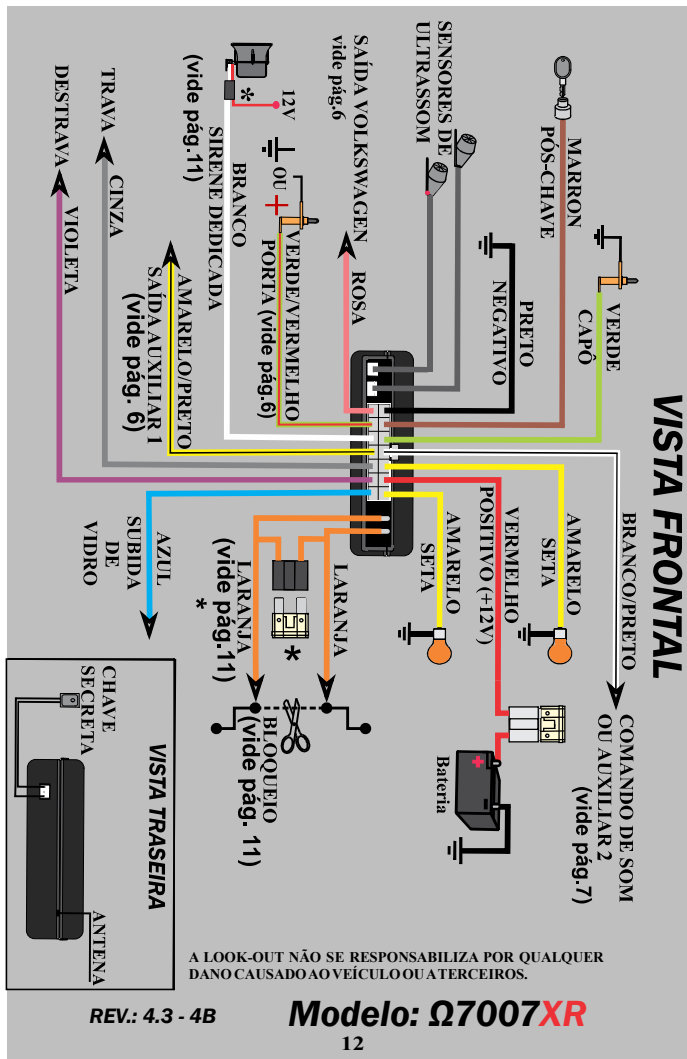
VISTA FRONTAL

SENSORES DE ULTRASSOM

SAÍDA VOLKSWAGEN vide pág.6

12V

*

(vide pág.11)
SIRENE DEDICADA
BRANCO

OU

VERDE/VERMELHO
PORTA (vide pág.6)

ROSA

MARRON
PÓS-CHAVE

PRETO
NEGATIVO

VERDE
CAPÔ

TRAVA
CINZA

DESTRAVA
VIOLETA

AMARELO/PRETO
SAÍDA AUXILIAR 1
(vide pág. 6)

AZUL
SUBIDA
DE
VIDRO

LARANJA
(vide pág.11)
*

LARANJA

*

BLOQUEIO
(vide pág. 11)

AMARELO
SETA

VERMELHO
POSITIVO (+12V)

AMARELO
SETA

BRANCO/PRETO

COMANDO DE SOM
OU AUXILIAR 2
(vide pág.7)

Bateria

VISTA TRASEIRA

CHAVE
SECRETA

ANTENA

A LOOK-OUT NÃO SE RESPONSABILIZA POR QUALQUER DANO CAUSADO AO VEÍCULO OU A TERCEIROS.

REV.: 4.3 - 4B

Modelo: Ω7007XR

12